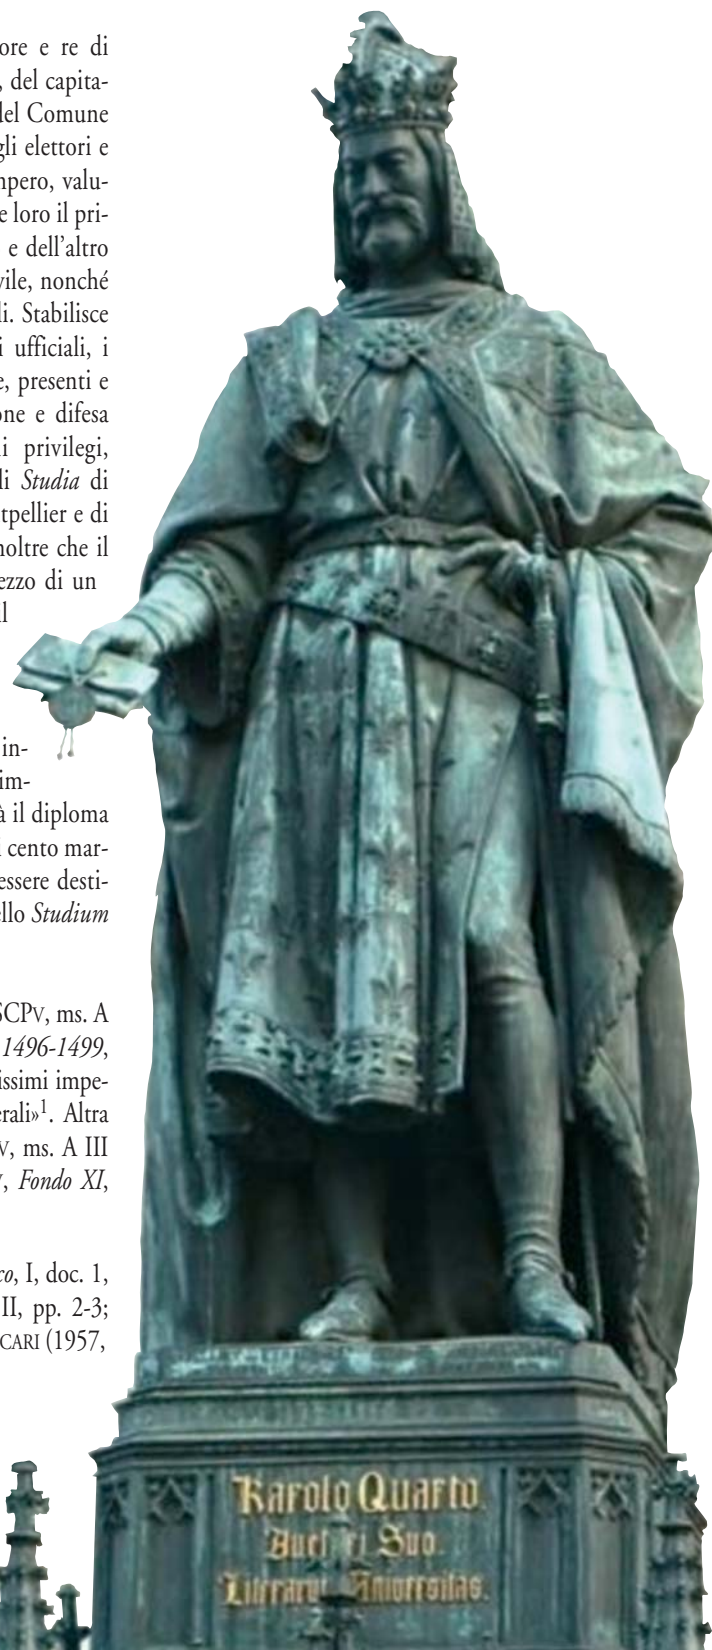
ore e re di
, del capita-
del Comune
gli elettori e
npero, valu-
e loro il pri-
e dell'altro
vile, nonché
li. Stabilisce
i ufficiali, i
e, presenti e
one e difesa
i privilegi,
li *Studia* di
tpellier e di
noltre che il
ezzo di un
l

in-
im-
à il diploma
cento mar-
essere desti-
llo *Studium*

SCPv, ms. A
*1496-1499*,
issimi impe-
erali»$^1$. Altra
v, ms. A III
, *Fondo XI*,

*co*, I, doc. 1,
II, pp. 2-3;
CARI (1957,

Karolo Quarto
Auct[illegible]ri Suo
Literaru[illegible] Universitas